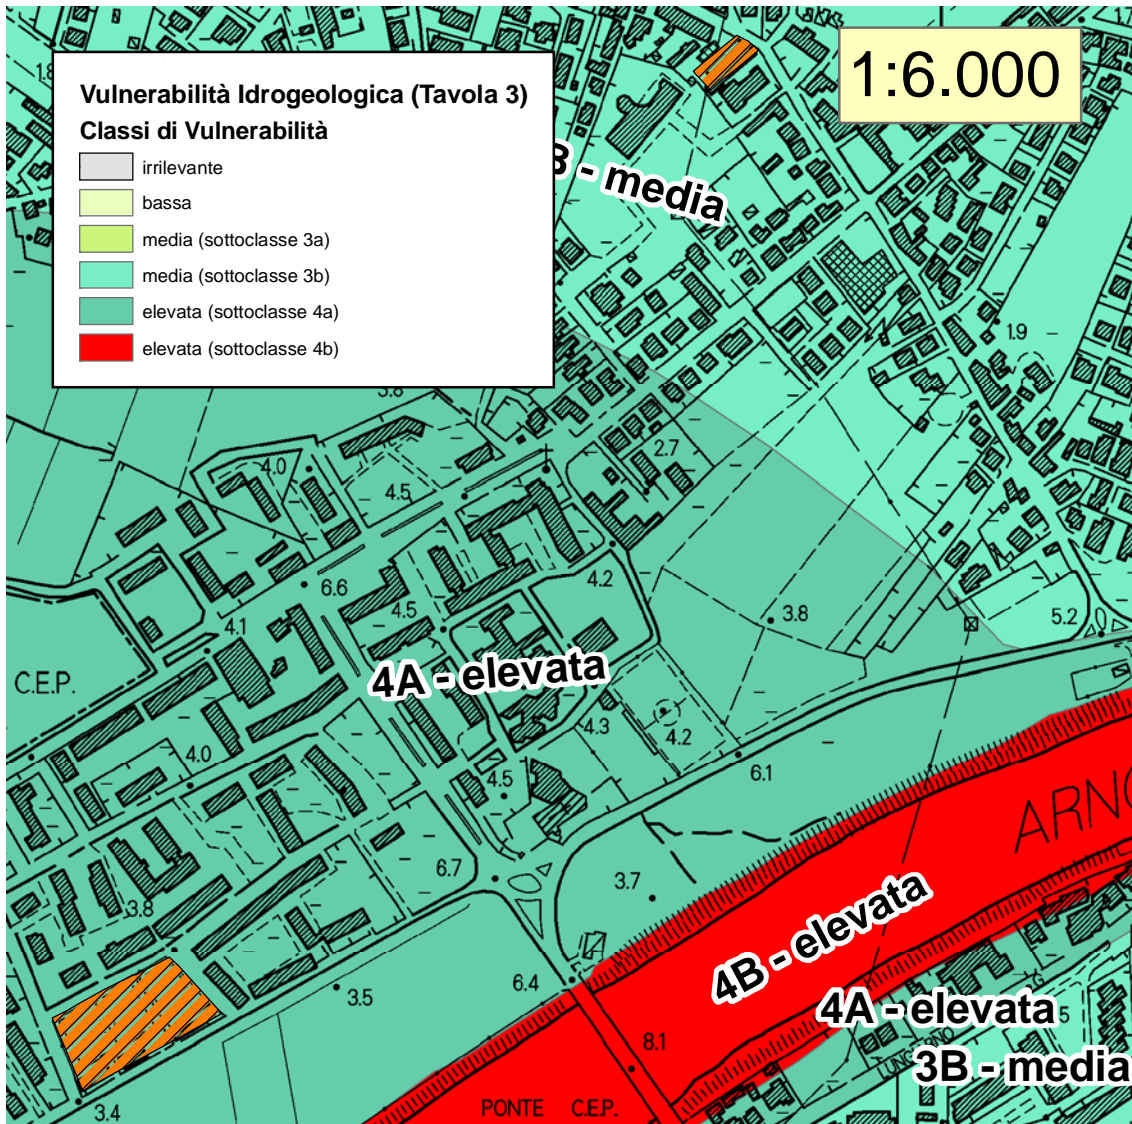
Vulnerabilità Idrogeologica (Tavola 3)
Classi di Vulnerabilità
irrilevante
bassa
media (sottoclasse 3a)
media (sottoclasse 3b)
elevata (sottoclasse 4a)
elevata (sottoclasse 4b)

1:6.000

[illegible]B - media

1.8
1.9
3.8
2.7
4.0
4.5
6.6
4.5
4.2
3.8
5.2
4.1
C.E.P.
4A - elevata
4.3
4.2
4.0
4.5
6.1
ARNO
6.7
3.7
3.8
4B - elevata
3.5
6.4
4A - elevata
3B - media
8.1
3.4
PONTE C.E.P.